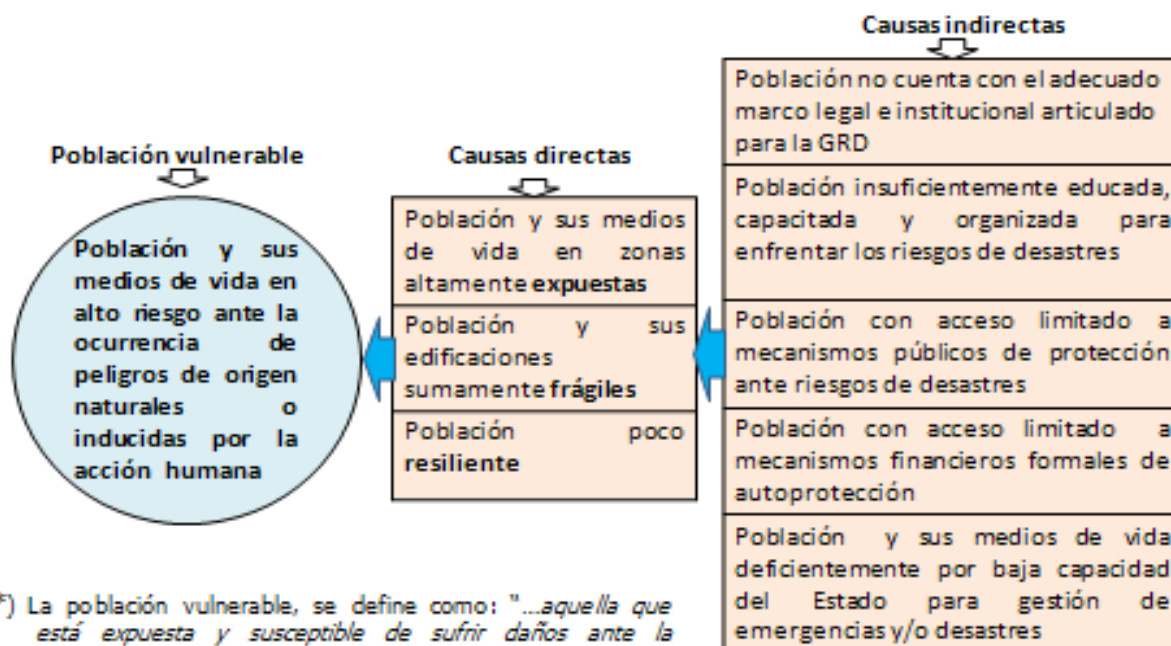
Causas indirectas

Población no cuenta con el adecuado marco legal e institucional articulado para la GRD

Población insuficientemente educada, capacitada y organizada para enfrentar los riesgos de desastres

Población con acceso limitado a mecanismos públicos de protección ante riesgos de desastres

Población con acceso limitado a mecanismos financieros formales de autoprotección

Población y sus medios de vida deficientemente por baja capacidad del Estado para gestión de emergencias y/o desastres

Población vulnerable

Población y sus medios de vida en alto riesgo ante la ocurrencia de peligros de origen naturales o inducidas por la acción humana

Causas directas

Población y sus medios de vida en zonas altamente expuestas

Población y sus edificaciones sumamente frágiles

Población poco resiliente

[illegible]) La población vulnerable, se define como: "...aquella que está expuesta y susceptible de sufrir daños ante la